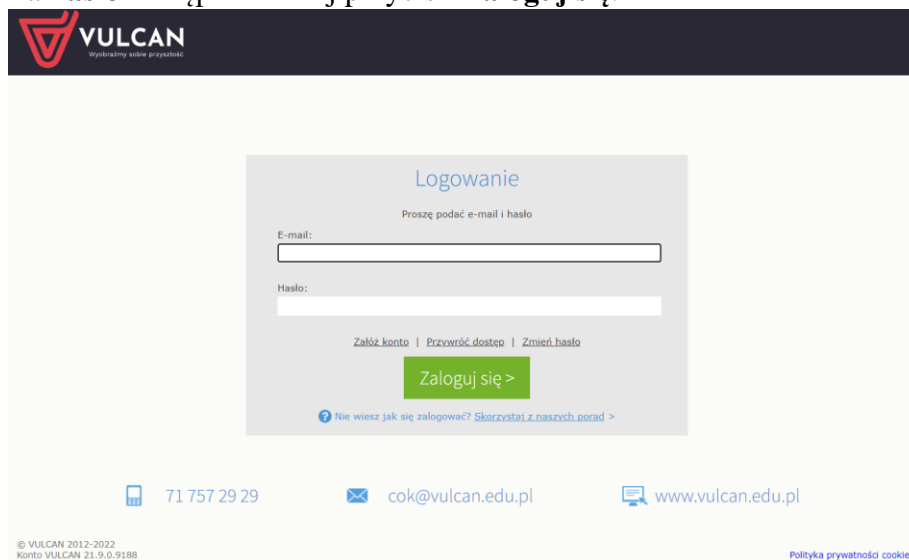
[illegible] Zaloguj się

VULCAN
Wyobraźmy sobie przyszłość

Logowanie

Proszę podać e-mail i hasło

E-mail:

Hasło:

Załóż konto | Przywróć dostęp | Zmień hasło

Zaloguj się >

Nie wiesz jak się zalogować? Skorzystaj z naszych porad >

71 757 29 29

cok@vulcan.edu.pl

www.vulcan.edu.pl

© VULCAN 2012-2022
Konto VULCAN 21.9.0.9188

Polityka prywatności cookie